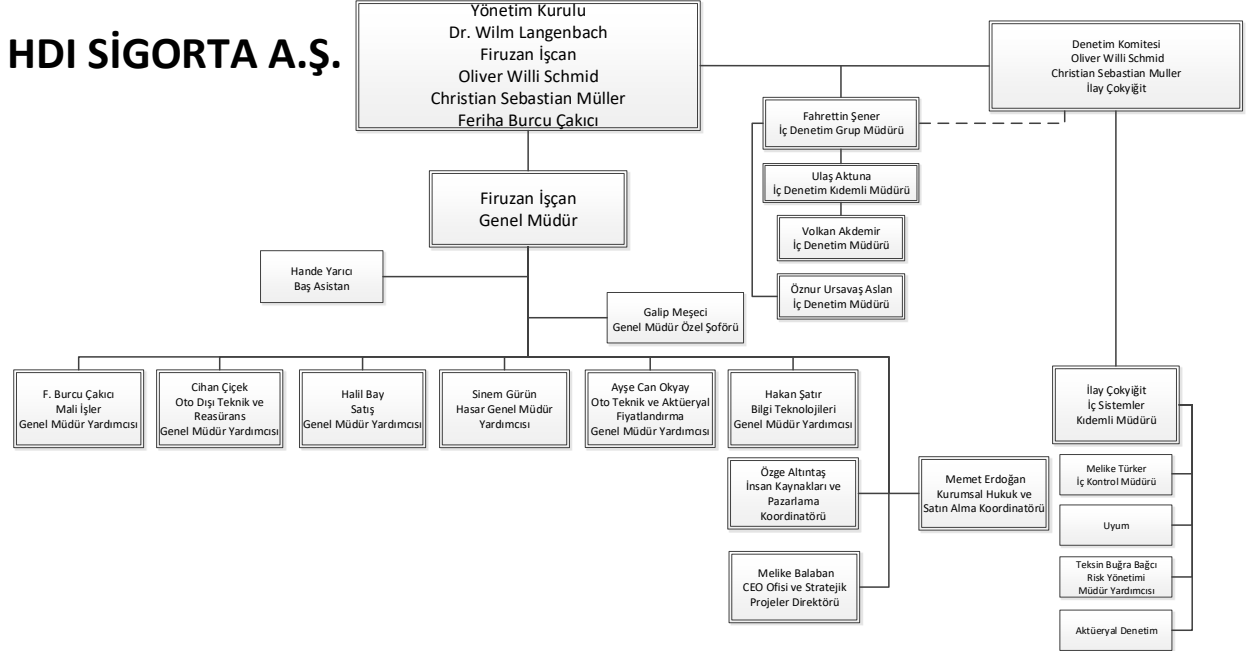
HDI SİGORTA A.Ş.

Yönetim Kurulu
Dr. Wilm Langenbach
Firuzan İşcan
Oliver Willi Schmid
Christian Sebastian Müller
Feriha Burcu Çakıcı

Denetim Komitesi
Oliver Willi Schmid
Christian Sebastian Muller
İlay Çokyiğit

Fahrettin Şener
İç Denetim Grup Müdürü

Ulaş Aktuna
İç Denetim Kıdemli Müdürü

Volkan Akdemir
İç Denetim Müdürü

Öznur Ursavaş Aslan
İç Denetim Müdürü

Firuzan İşçan
Genel Müdür

Hande Yarıcı
Baş Asistan

Galip Meşeci
Genel Müdür Özel Şoförü

F. Burcu Çakıcı
Mali İşler
Genel Müdür Yardımcısı

Cihan Çiçek
Oto Dışı Teknik ve Reasürans
Genel Müdür Yardımcısı

Halil Bay
Satış
Genel Müdür Yardımcısı

Sinem Gürün
Hasar Genel Müdür Yardımcısı

Ayşe Can Okyay
Oto Teknik ve Aktüeryal Fiyatlandırma
Genel Müdür Yardımcısı

Hakan Şatır
Bilgi Teknolojileri
Genel Müdür Yardımcısı

İlay Çokyiğit
İç Sistemler
Kıdemli Müdürü

Özge Altıntaş
İnsan Kaynakları ve Pazarlama
Koordinatörü

Memet Erdoğan
Kurumsal Hukuk ve
Satın Alma Koordinatörü

Melike Türker
İç Kontrol Müdürü

Uyum

Teksin Buğra Bağcı
Risk Yönetimi
Müdür Yardımcısı

Melike Balaban
CEO Ofisi ve Stratejik
Projeler Direktörü

Aktüeryal Denetim